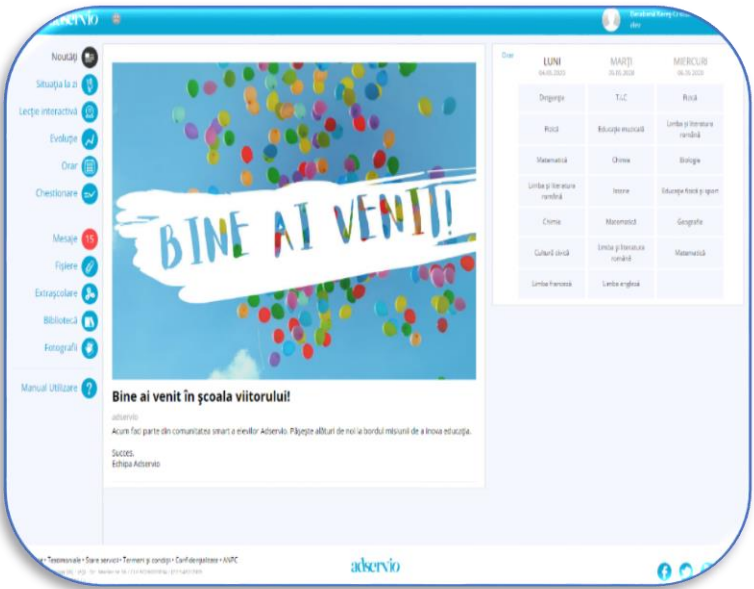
adservio

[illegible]
elev

Noutăți
Situația la zi
Lecție interactivă
Evoluție
Orar
Chestionare
Mesaje 15
Fișiere
Extrașcolare
Bibliotecă
Fotografii
Manual Utilizare

BINE AI VENIT!

Bine ai venit în școala viitorului!

adservio
Acum faci parte din comunitatea smart a elevilor Adservio. Pășește alături de noi la bordul misiunii de a inova educația.

Succes,
Echipa Adservio

Orar

| LUNI 04.05.2020 | MARȚI 05.05.2020 | MIERCURI 06.05.2020 |
|---|---|---|
| Dirigenție | TIC | Fizică |
| Fizică | Educație muzicală | Limba și literatura română |
| Matematică | Chimie | Biologie |
| Limba și literatura română | Istorie | Educație fizică și sport |
| Chimie | Matematică | Geografie |
| Cultură civică | Limba și literatura română | Matematică |
| Limba franceză | Limba engleză | |

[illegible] • Testimoniale • Stare servicii • Termeni și condiții • Confidențialitate • ANPC
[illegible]
adservio